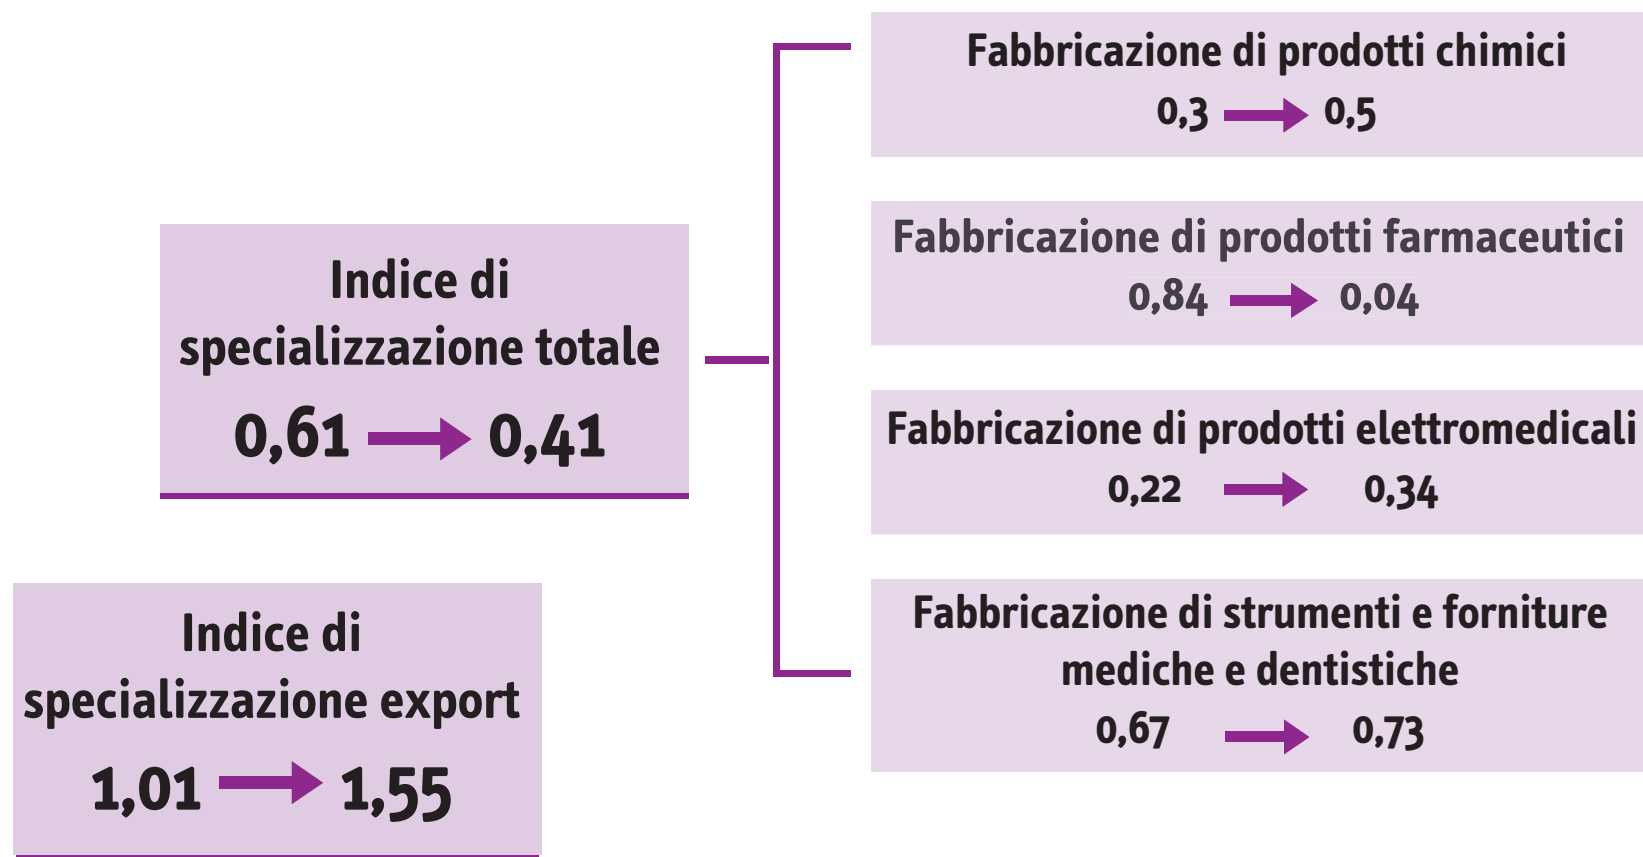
Indice di specializzazione totale
0,61 → 0,41

Indice di specializzazione export
1,01 → 1,55

Fabbricazione di prodotti chimici
0,3 → 0,5

Fabbricazione di prodotti farmaceutici
0,84 → 0,04

Fabbricazione di prodotti elettromedicali
0,22 → 0,34

Fabbricazione di strumenti e forniture mediche e dentistiche
0,67 → 0,73